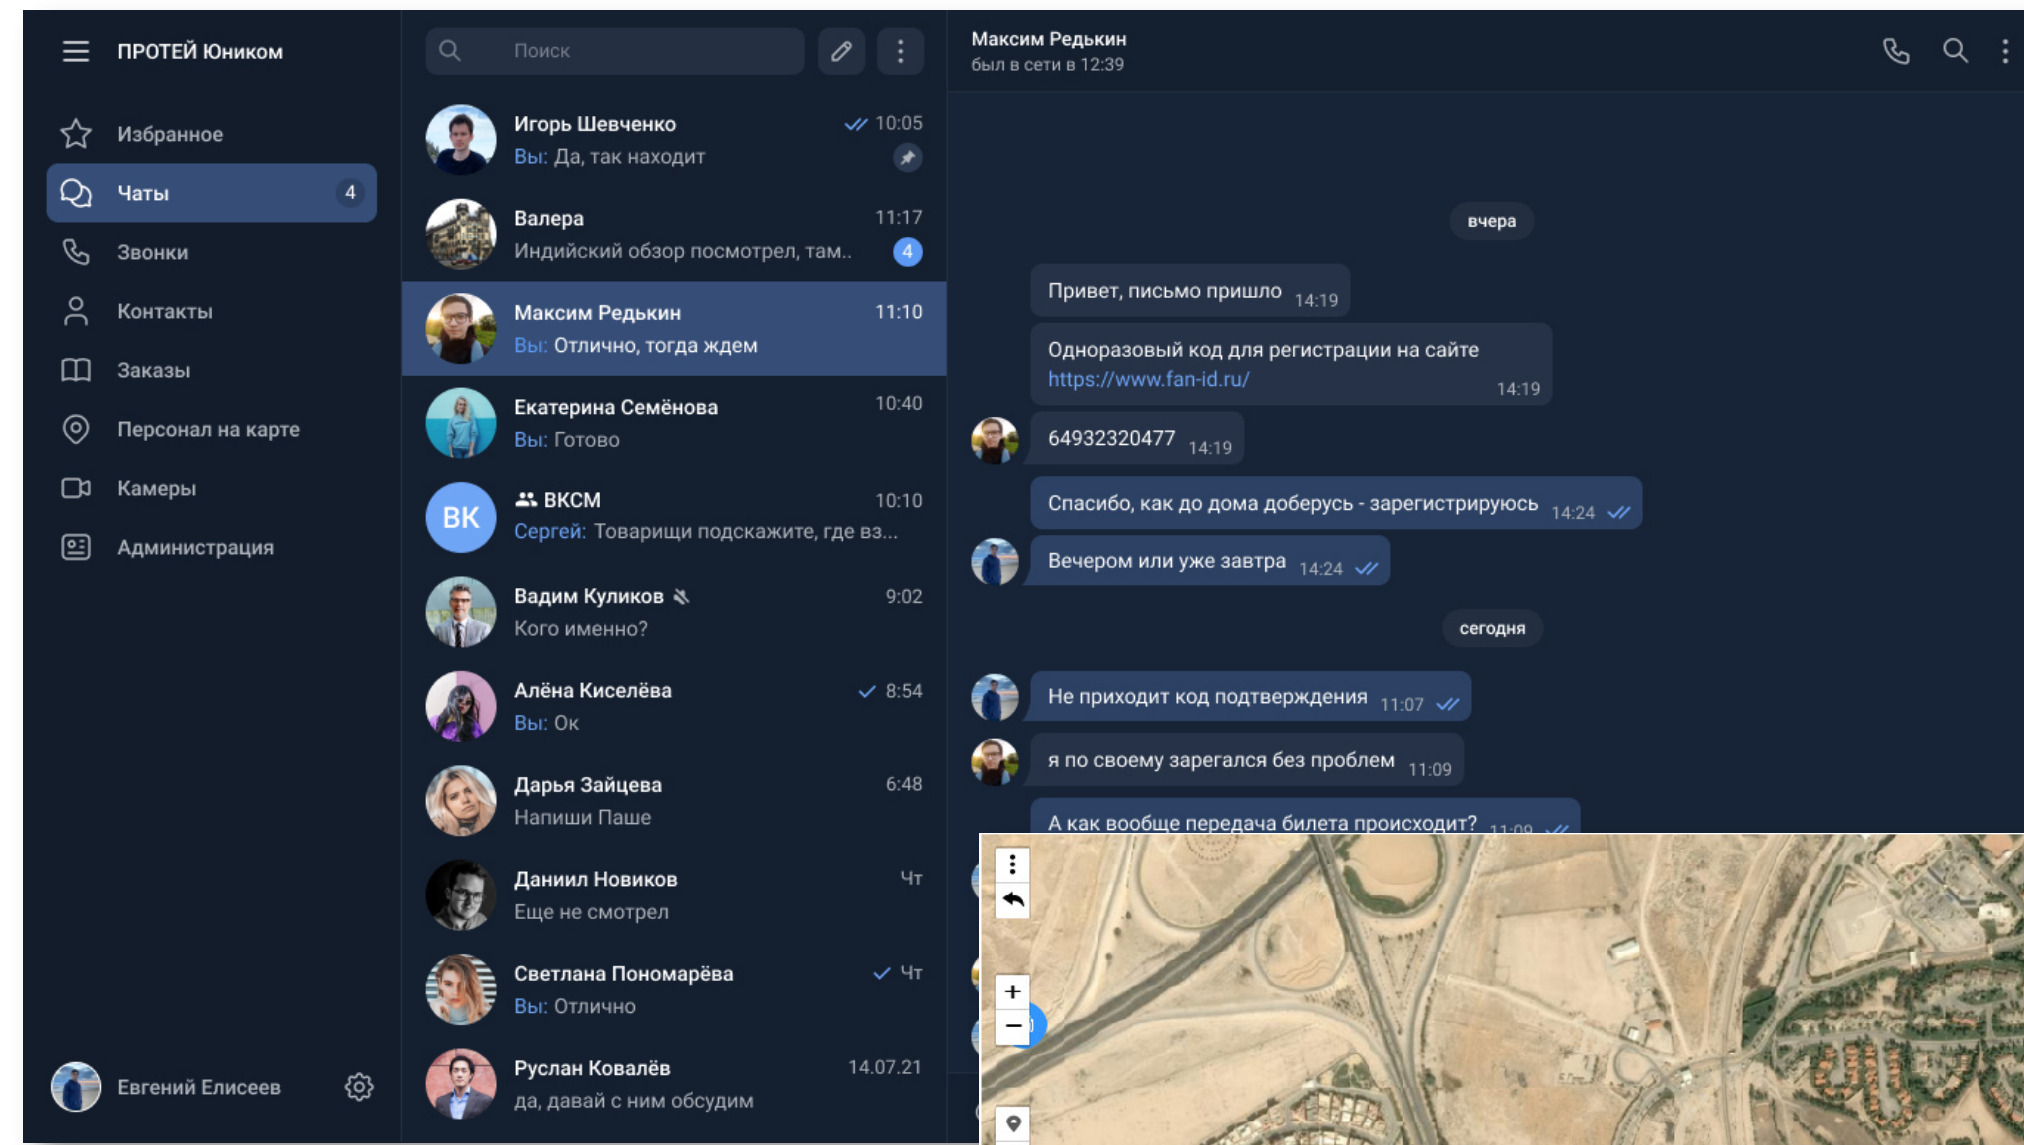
ПРОТЕЙ Юником

Избранное
Чаты 4
Звонки
Контакты
Заказы
Персонал на карте
Камеры
Администрация

Евгений Елисеев

Поиск

Игорь Шевченко 10:05
Вы: Да, так находит

Валера 11:17
Индийский обзор посмотрел, там.. 4

Максим Редькин 11:10
Вы: Отлично, тогда ждем

Екатерина Семёнова 10:40
Вы: Готово

ВК ВКСМ 10:10
Сергей: Товарищи подскажите, где вз...

Вадим Куликов 9:02
Кого именно?

Алёна Киселёва 8:54
Вы: Ок

Дарья Зайцева 6:48
Напиши Паше

Даниил Новиков Чт
Еще не смотрел

Светлана Пономарёва Чт
Вы: Отлично

Руслан Ковалёв 14.07.21
да, давай с ним обсудим

Максим Редькин
был в сети в 12:39

вчера

Привет, письмо пришло 14:19

Одноразовый код для регистрации на сайте https://www.fan-id.ru/ 14:19

64932320477 14:19

Спасибо, как до дома доберусь - зарегистрируюсь 14:24

Вечером или уже завтра 14:24

сегодня

Не приходит код подтверждения 11:07

я по своему зарегался без проблем 11:09

А как вообще передача билета происходит? 11:09

+
−